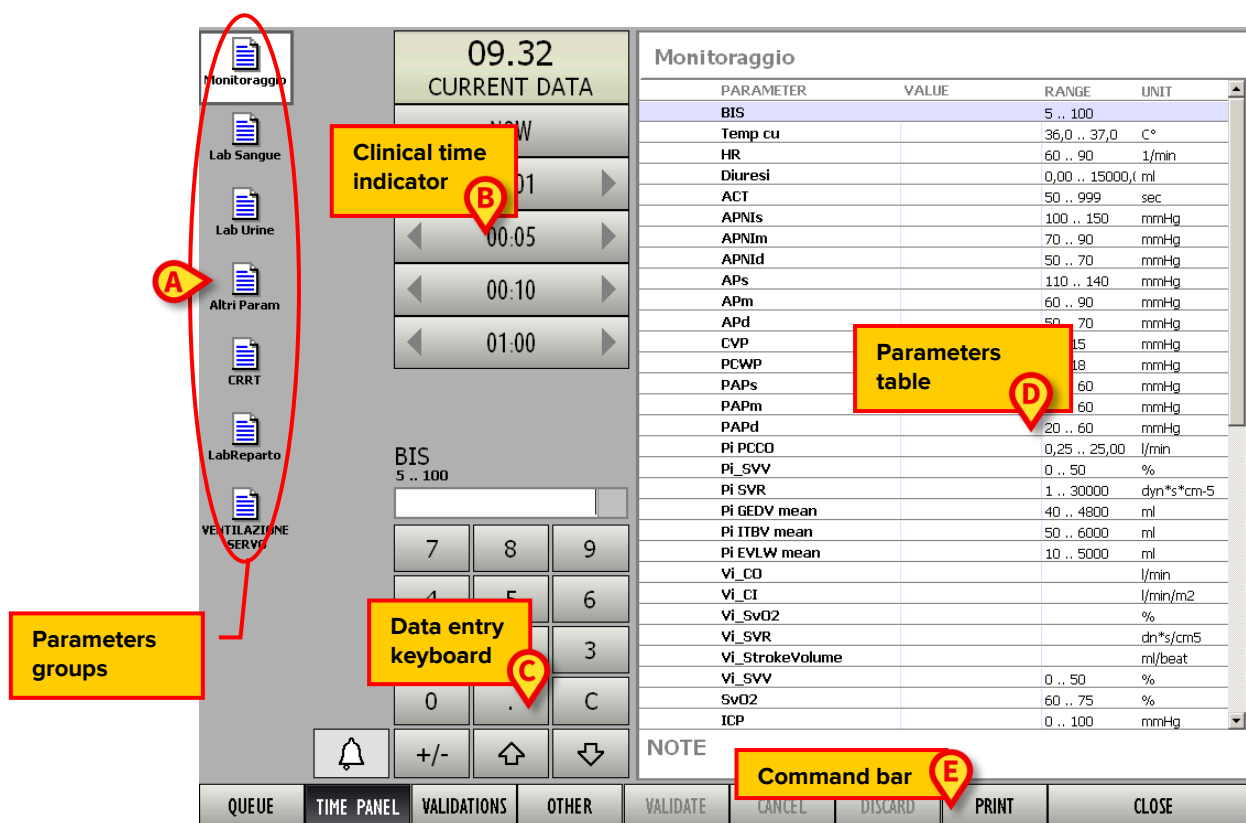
Monitoraggio

Lab Sangue

Lab Urine

Altri Param

CRRT

LabReparto

VENTILAZIONE SERVO

A

Parameters groups

09.32
CURRENT DATA

NOW

Clinical time indicator

B

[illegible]01

00:05

00:10

01:00

BIS
5 .. 100

| 7 | 8 | 9 |
|---|---|---|
| 4 | 5 | 6 |
| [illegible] | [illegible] | 3 |
| 0 | . | C |
| +/- | ⇧ | ⇩ |

Data entry keyboard

C

Monitoraggio

| PARAMETER | VALUE | RANGE | UNIT |
|---|---|---|---|
| BIS | | 5 .. 100 | |
| Temp cu | | 36,0 .. 37,0 | C° |
| HR | | 60 .. 90 | 1/min |
| Diuresi | | 0,00 .. 15000,( | ml |
| ACT | | 50 .. 999 | sec |
| APNIs | | 100 .. 150 | mmHg |
| APNIm | | 70 .. 90 | mmHg |
| APNId | | 50 .. 70 | mmHg |
| APs | | 110 .. 140 | mmHg |
| APm | | 60 .. 90 | mmHg |
| APd | | 50 .. 70 | mmHg |
| CVP | | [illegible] 15 | mmHg |
| PCWP | | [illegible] 18 | mmHg |
| PAPs | | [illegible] 60 | mmHg |
| PAPm | | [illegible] 60 | mmHg |
| PAPd | | 20 .. 60 | mmHg |
| Pi PCCO | | 0,25 .. 25,00 | l/min |
| Pi_SVV | | 0 .. 50 | % |
| Pi SVR | | 1 .. 30000 | dyn*s*cm-5 |
| Pi GEDV mean | | 40 .. 4800 | ml |
| Pi ITBV mean | | 50 .. 6000 | ml |
| Pi EVLW mean | | 10 .. 5000 | ml |
| Vi_CO | | | l/min |
| Vi_CI | | | l/min/m2 |
| Vi_SvO2 | | | % |
| Vi_SVR | | | dn*s/cm5 |
| Vi_StrokeVolume | | | ml/beat |
| Vi_SVV | | 0 .. 50 | % |
| SvO2 | | 60 .. 75 | % |
| ICP | | 0 .. 100 | mmHg |

Parameters table

D

NOTE

Command bar

E

QUEUE | TIME PANEL | VALIDATIONS | OTHER | VALIDATE | CANCEL | DISCARD | PRINT | CLOSE